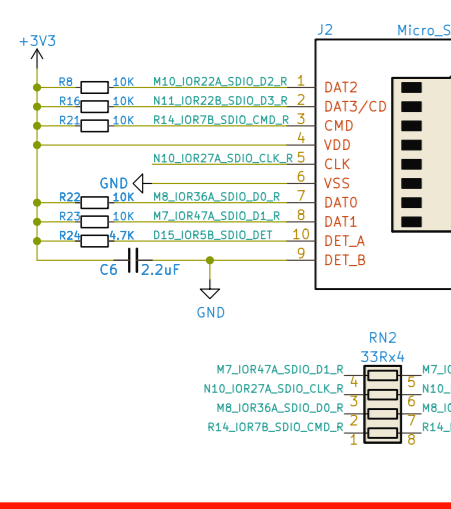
+3V3

J2 Micro_S

R8 10K M10_IOR22A_SDIO_D2_R 1 DAT2
R16 10K N11_IOR22B_SDIO_D3_R 2 DAT3/CD
R21 10K R14_IOR7B_SDIO_CMD_R 3 CMD
4 VDD
N10_IOR27A_SDIO_CLK_R 5 CLK
GND 6 VSS
R22 10K M8_IOR36A_SDIO_D0_R 7 DAT0
R23 10K M7_IOR47A_SDIO_D1_R 8 DAT1
R24 4.7K D15_IOR5B_SDIO_DET 10 DET_A
9 DET_B

C6 2.2uF

GND

RN2
33Rx4
M7_IOR47A_SDIO_D1_R 4 5 M7_I
N10_IOR27A_SDIO_CLK_R 3 6 N10_
M8_IOR36A_SDIO_D0_R 2 7 M8_I
R14_IOR7B_SDIO_CMD_R 1 8 R14_